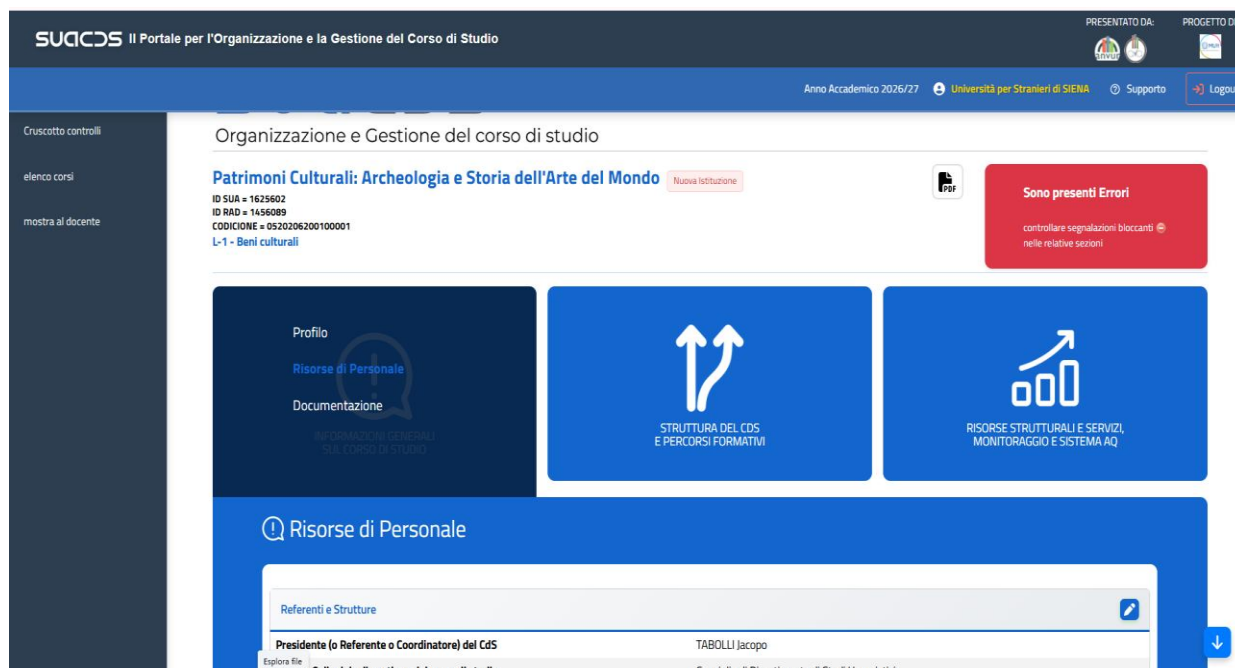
SUACDS Il Portale per l'Organizzazione e la Gestione del Corso di Studio

PRESENTATO DA:

PROGETTO DI

anvur

Anno Accademico 2026/27 Università per Stranieri di SIENA Supporto Logou

Cruscotto controlli

elenco corsi

mostra al docente

Organizzazione e Gestione del corso di studio

Patrimoni Culturali: Archeologia e Storia dell'Arte del Mondo Nuova Istituzione

ID SUA = 1625602
ID RAD = 1456089
CODICE = 0520206200100001
L-1 - Beni culturali

PDF

Sono presenti Errori

controllare segnalazioni bloccanti nelle relative sezioni

Profilo

Risorse di Personale

Documentazione

INFORMAZIONI GENERALI SUL CORSO DI STUDIO

STRUTTURA DEL CDS E PERCORSI FORMATIVI

RISORSE STRUTTURALI E SERVIZI, MONITORAGGIO E SISTEMA AQ

Risorse di Personale

Referenti e Strutture

Presidente (o Referente o Coordinatore) del CdS TABOLLI Jacopo

Esplora file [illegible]